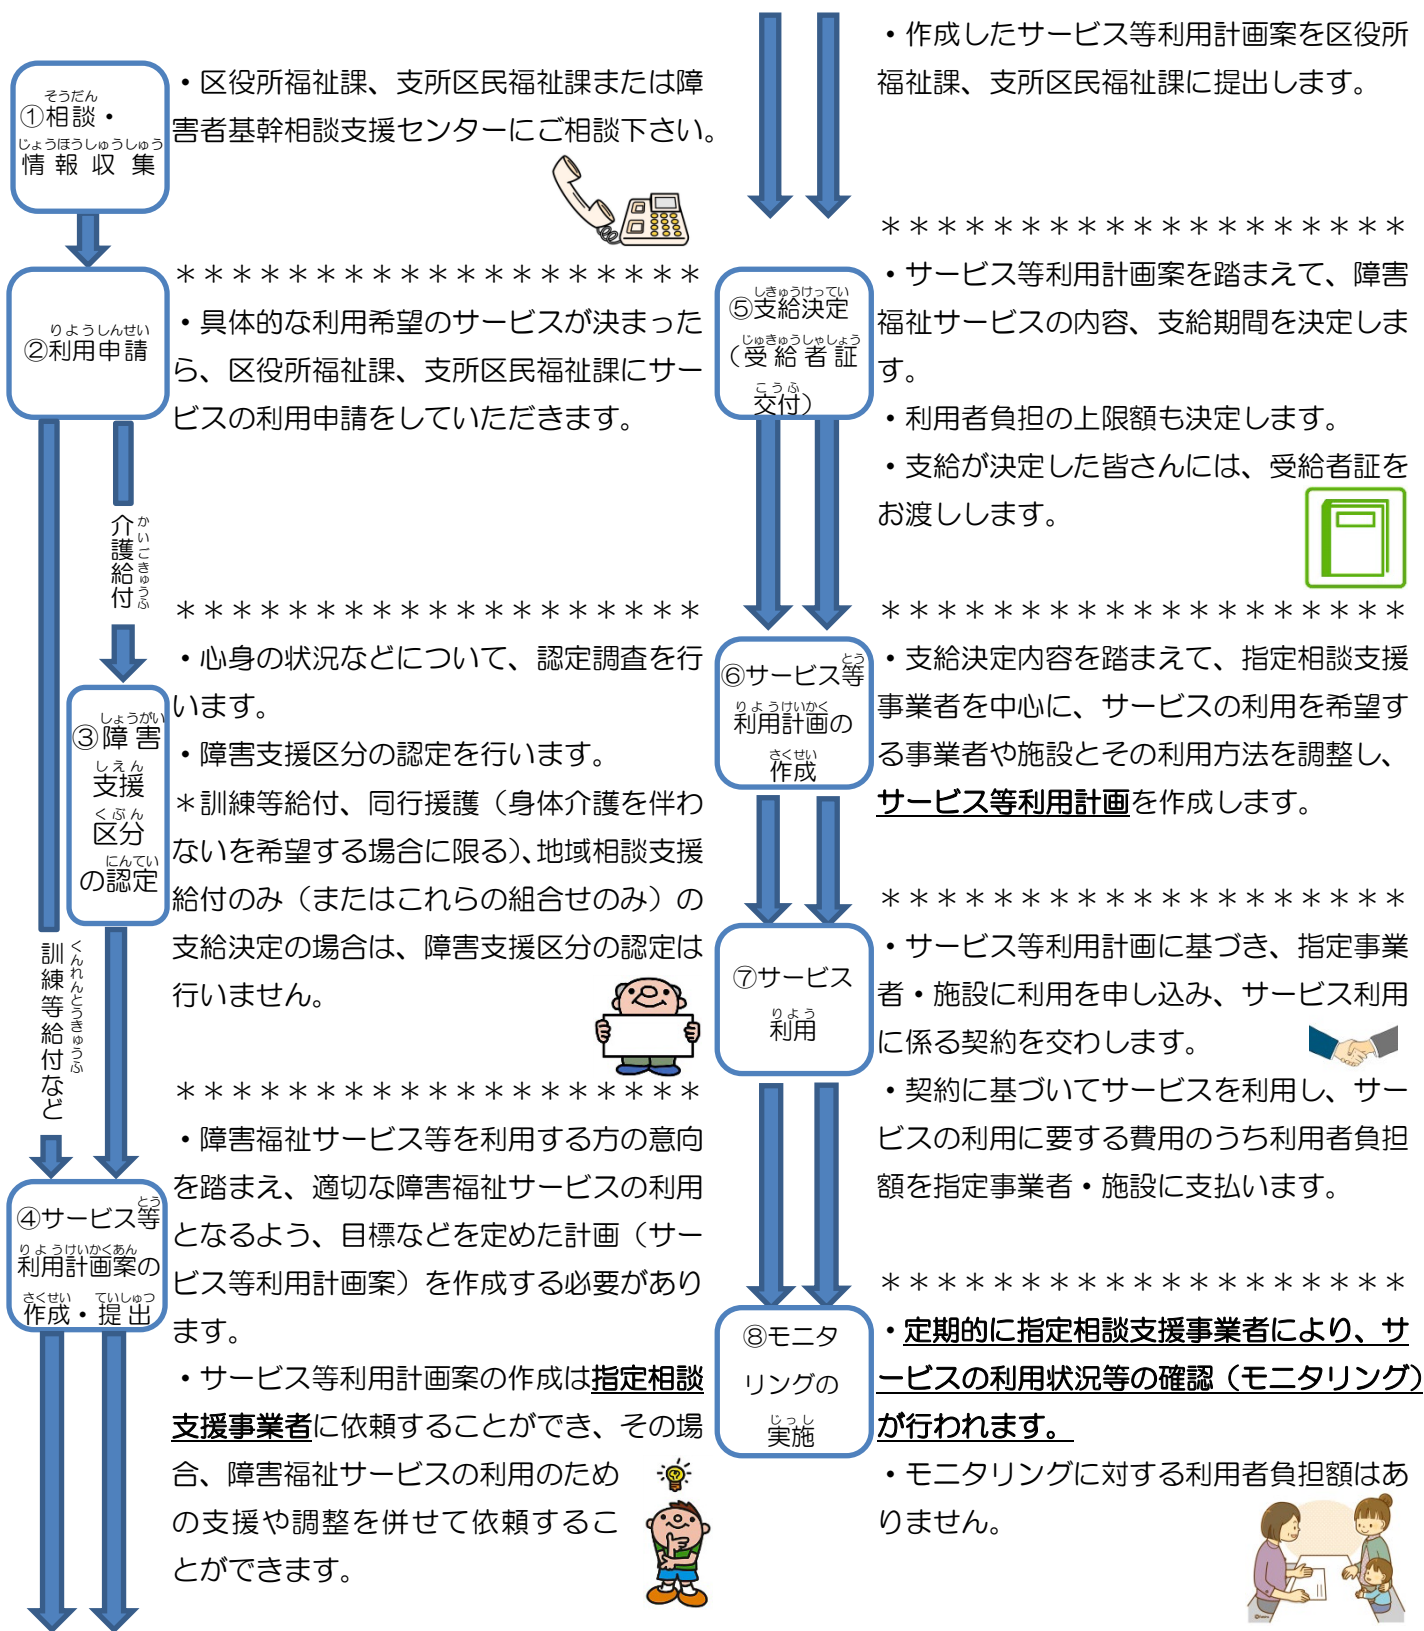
①相談・情報収集

・区役所福祉課、支所区民福祉課または障害者基幹相談支援センターにご相談下さい。

②利用申請

＊＊＊＊＊＊＊＊＊＊＊＊＊＊＊＊＊＊＊

・具体的な利用希望のサービスが決まったら、区役所福祉課、支所区民福祉課にサービスの利用申請をしていただきます。

介護給付

訓練等給付など

③障害支援区分の認定

＊＊＊＊＊＊＊＊＊＊＊＊＊＊＊＊＊＊＊

・心身の状況などについて、認定調査を行います。

・障害支援区分の認定を行います。

＊訓練等給付、同行援護（身体介護を伴わないを希望する場合に限る）、地域相談支援給付のみ（またはこれらの組合せのみ）の支給決定の場合は、障害支援区分の認定は行いません。

④サービス等利用計画案の作成・提出

＊＊＊＊＊＊＊＊＊＊＊＊＊＊＊＊＊＊＊

・障害福祉サービス等を利用する方の意向を踏まえ、適切な障害福祉サービスの利用となるよう、目標などを定めた計画（サービス等利用計画案）を作成する必要があります。

・サービス等利用計画案の作成は指定相談支援事業者に依頼することができ、その場合、障害福祉サービスの利用のための支援や調整を併せて依頼することができます。

・作成したサービス等利用計画案を区役所福祉課、支所区民福祉課に提出します。

＊＊＊＊＊＊＊＊＊＊＊＊＊＊＊＊＊＊＊

⑤支給決定（受給者証交付）

・サービス等利用計画案を踏まえて、障害福祉サービスの内容、支給期間を決定します。

・利用者負担の上限額も決定します。

・支給が決定した皆さんには、受給者証をお渡しします。

＊＊＊＊＊＊＊＊＊＊＊＊＊＊＊＊＊＊＊

⑥サービス等利用計画の作成

・支給決定内容を踏まえて、指定相談支援事業者を中心に、サービスの利用を希望する事業者や施設とその利用方法を調整し、サービス等利用計画を作成します。

＊＊＊＊＊＊＊＊＊＊＊＊＊＊＊＊＊＊＊

⑦サービス利用

・サービス等利用計画に基づき、指定事業者・施設に利用を申し込み、サービス利用に係る契約を交わします。

・契約に基づいてサービスを利用し、サービスの利用に要する費用のうち利用者負担額を指定事業者・施設に支払います。

＊＊＊＊＊＊＊＊＊＊＊＊＊＊＊＊＊＊＊

⑧モニタリングの実施

・定期的に指定相談支援事業者により、サービスの利用状況等の確認（モニタリング）が行われます。

・モニタリングに対する利用者負担額はありません。